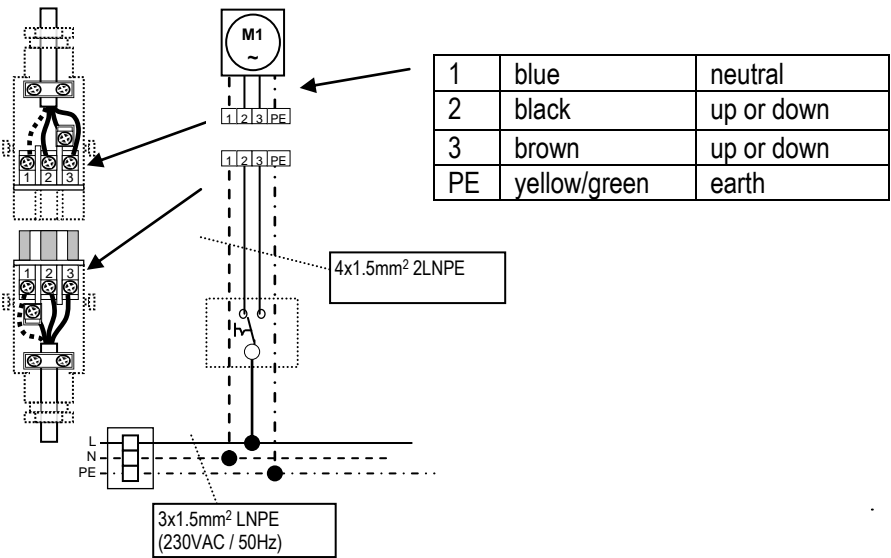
M1
~

1 2 3 PE

1 2 3 PE

| 1 | blue | neutral |
|---|---|---|
| 2 | black | up or down |
| 3 | brown | up or down |
| PE | yellow/green | earth |

1 2 3

1 2 3

4x1.5mm$^2$ 2LNPE

L
N
PE

3x1.5mm$^2$ LNPE (230VAC / 50Hz)